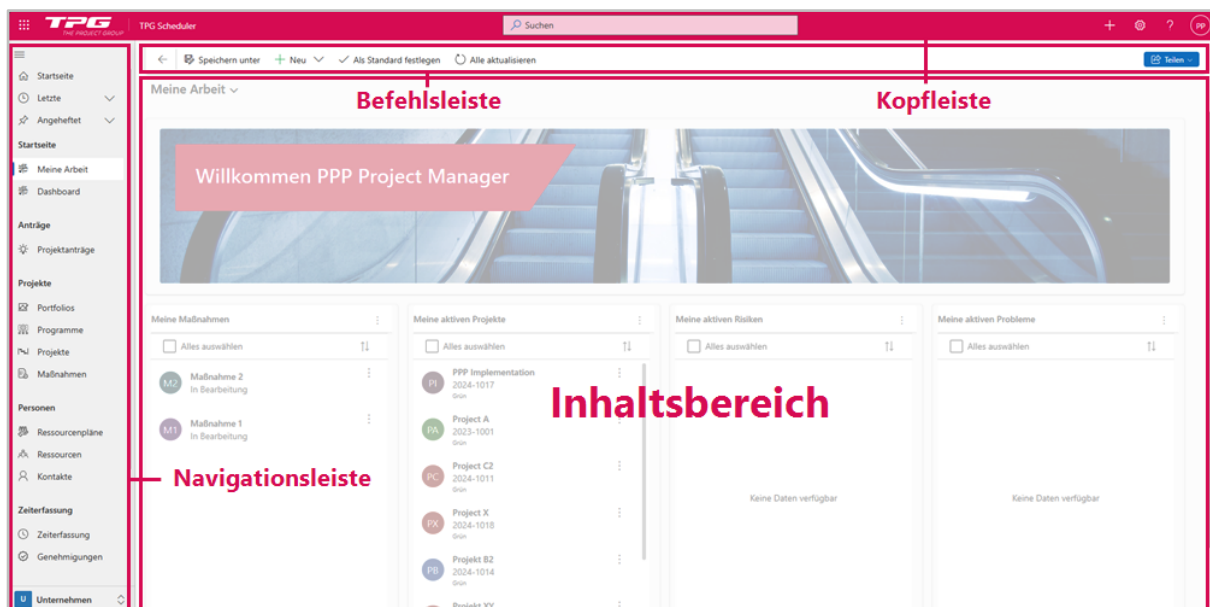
TPG THE PROJECT GROUP | TPG Scheduler

Suchen

PP

Startseite
Letzte
Angeheftet
Startseite
Meine Arbeit
Dashboard
Anträge
Projektanträge
Projekte
Portfolios
Programme
Projekte
Maßnahmen
Personen
Ressourcenpläne
Ressourcen
Kontakte
Zeiterfassung
Zeiterfassung
Genehmigungen
U Unternehmen

Speichern unter | Neu | Als Standard festlegen | Alle aktualisieren | Teilen

Meine Arbeit

Befehlsleiste

Kopfleiste

Willkommen PPP Project Manager

Meine Maßnahmen
Alles auswählen
M2 Maßnahme 2
In Bearbeitung
M1 Maßnahme 1
In Bearbeitung

Meine aktiven Projekte
Alles auswählen
PI PPP Implementation
2024-1017
Grün
PA Project A
2023-1001
Grün
PC Project C2
2024-1011
Grün
PX Project X
2024-1018
Grün
PB Projekt B2
2024-1014
Grün
Projekt XY

Meine aktiven Risiken
Alles auswählen
Keine Daten verfügbar

Meine aktiven Probleme
Alles auswählen
Keine Daten verfügbar

Inhaltsbereich

Navigationsleiste